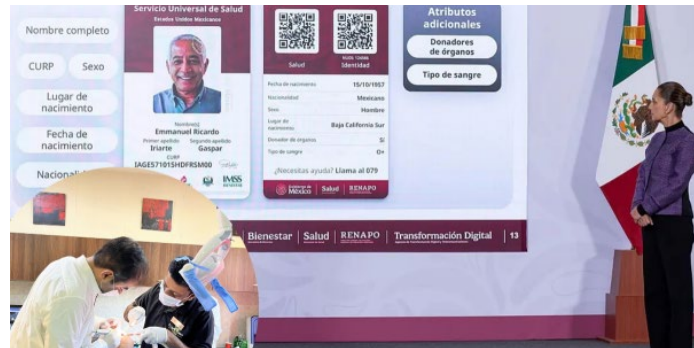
Nombre completo

CURP

Sexo

Lugar de nacimiento

Fecha de nacimiento

Nacional

Servicio Universal de Salud

Estados Unidos Mexicanos

Nombre(s)
Emmanuel Ricardo

Primer apellido
Iriarte

Segundo apellido
Gaspar

CURP
IAGE571015HDFRSM00

IMSS

Salud

Llave Única Identidad

| | |
|---|---|
| Fecha de nacimiento | 15/10/1957 |
| Nacionalidad | Mexicano |
| Sexo | Hombre |
| Lugar de nacimiento | Baja California Sur |
| Donador de órganos | Sí |
| Tipo de sangre | O+ |

¿Necesitas ayuda? Llama al 079

Gobierno de México | Salud | RENAPO

Atributos adicionales

Donadores de órganos

Tipo de sangre

Bienestar | Salud | RENAPO | Transformación Digital | 13